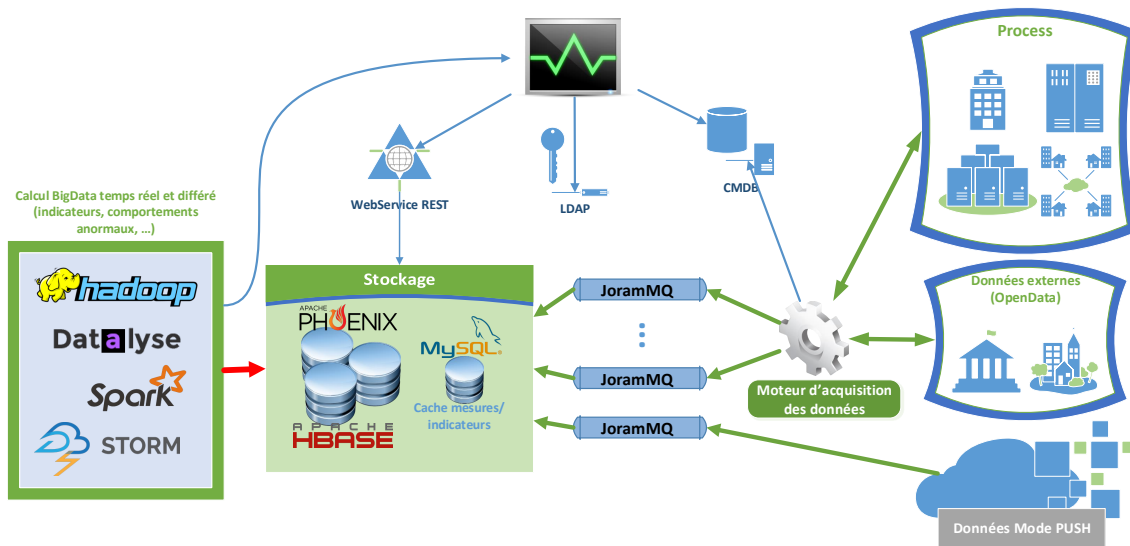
Process

Calcul BigData temps réel et différé (indicateurs, comportements anormaux, …)

WebService REST

LDAP

CMDB

hadoop

Datalyse

Spark

STORM

Stockage

APACHE PHOENIX

MySQL

APACHE HBASE

Cache mesures/ indicateurs

JoramMQ

JoramMQ

JoramMQ

Données externes (OpenData)

Moteur d'acquisition des données

Données Mode PUSH